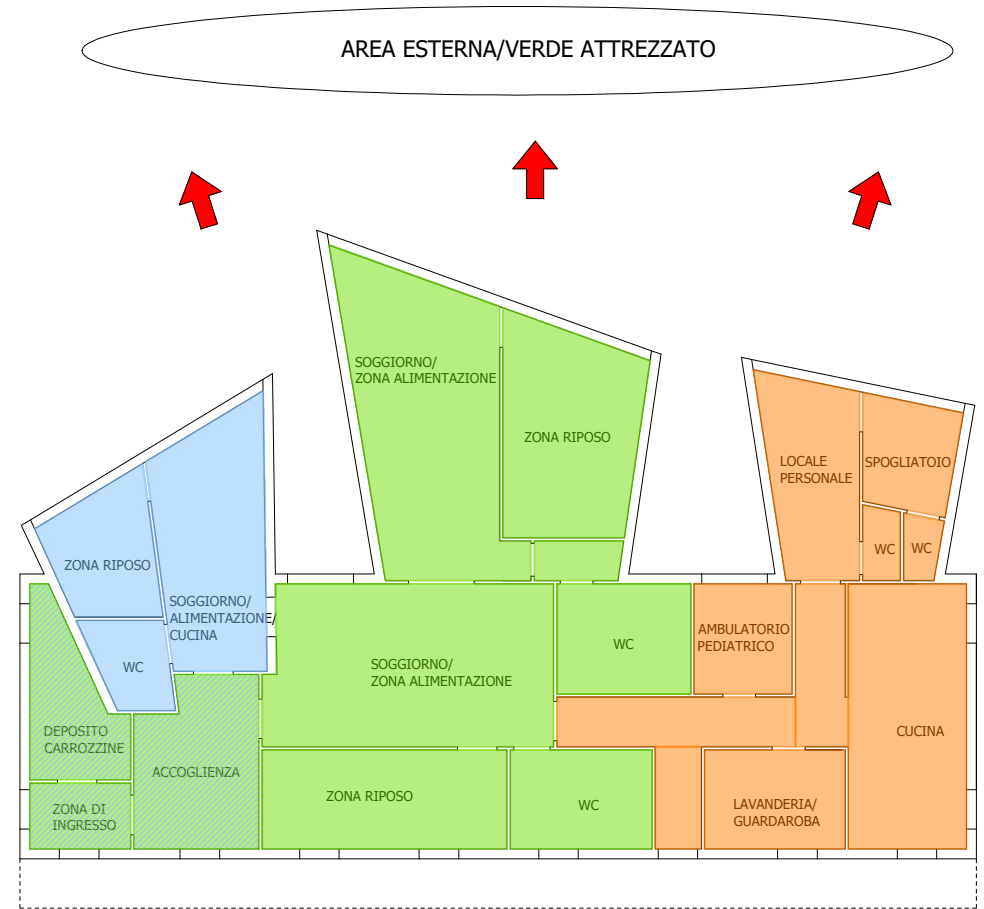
AREA ESTERNA/VERDE ATTREZZATO

SOGGIORNO/
ZONA ALIMENTAZIONE

ZONA RIPOSO

LOCALE PERSONALE

SPOGLIATOIO

WC

WC

ZONA RIPOSO

SOGGIORNO/
ALIMENTAZIONE/
CUCINA

WC

SOGGIORNO/
ZONA ALIMENTAZIONE

WC

AMBULATORIO PEDIATRICO

CUCINA

DEPOSITO CARROZZINE

ACCOGLIENZA

ZONA DI INGRESSO

ZONA RIPOSO

WC

LAVANDERIA/
GUARDAROBA